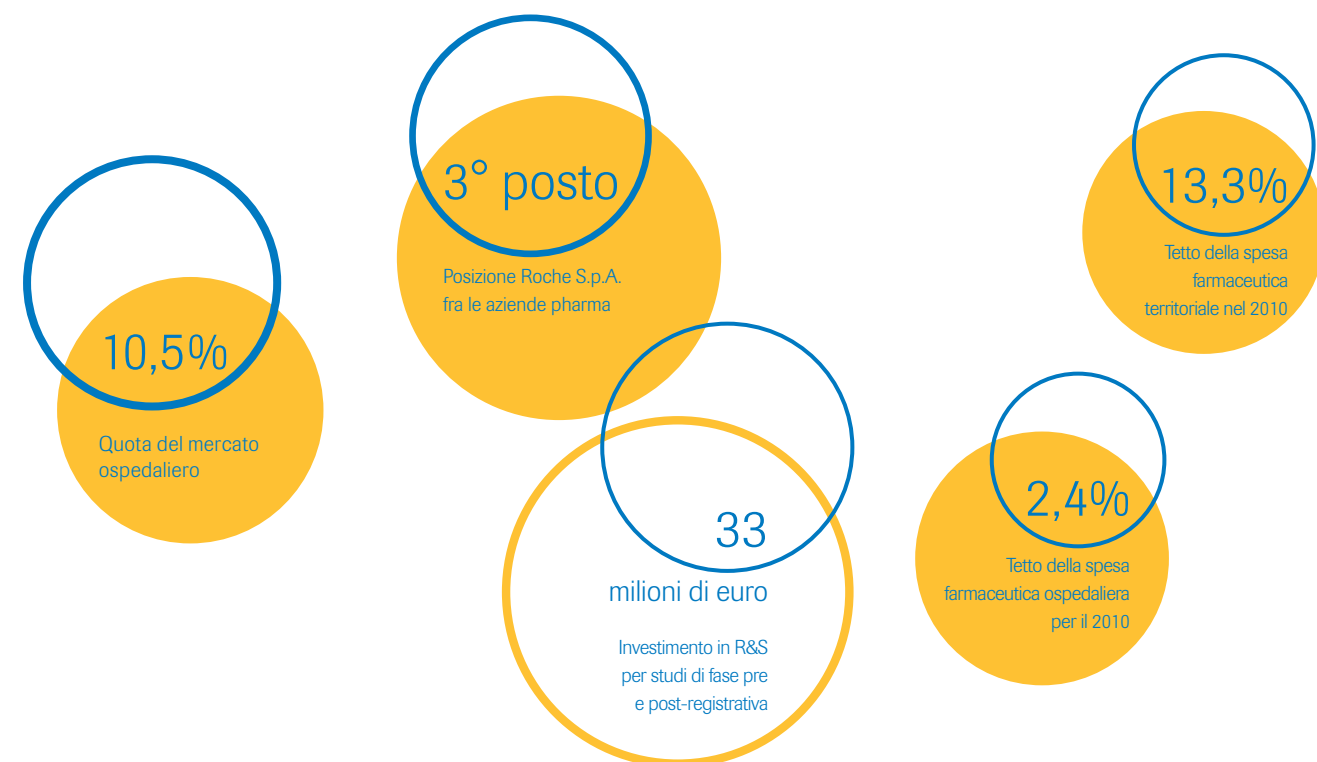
10,5%

Quota del mercato ospedaliero

3° posto

Posizione Roche S.p.A. fra le aziende pharma

33

milioni di euro

Investimento in R&S per studi di fase pre e post-registrativa

13,3%

Tetto della spesa farmaceutica territoriale nel 2010

2,4%

Tetto della spesa farmaceutica ospedaliera per il 2010